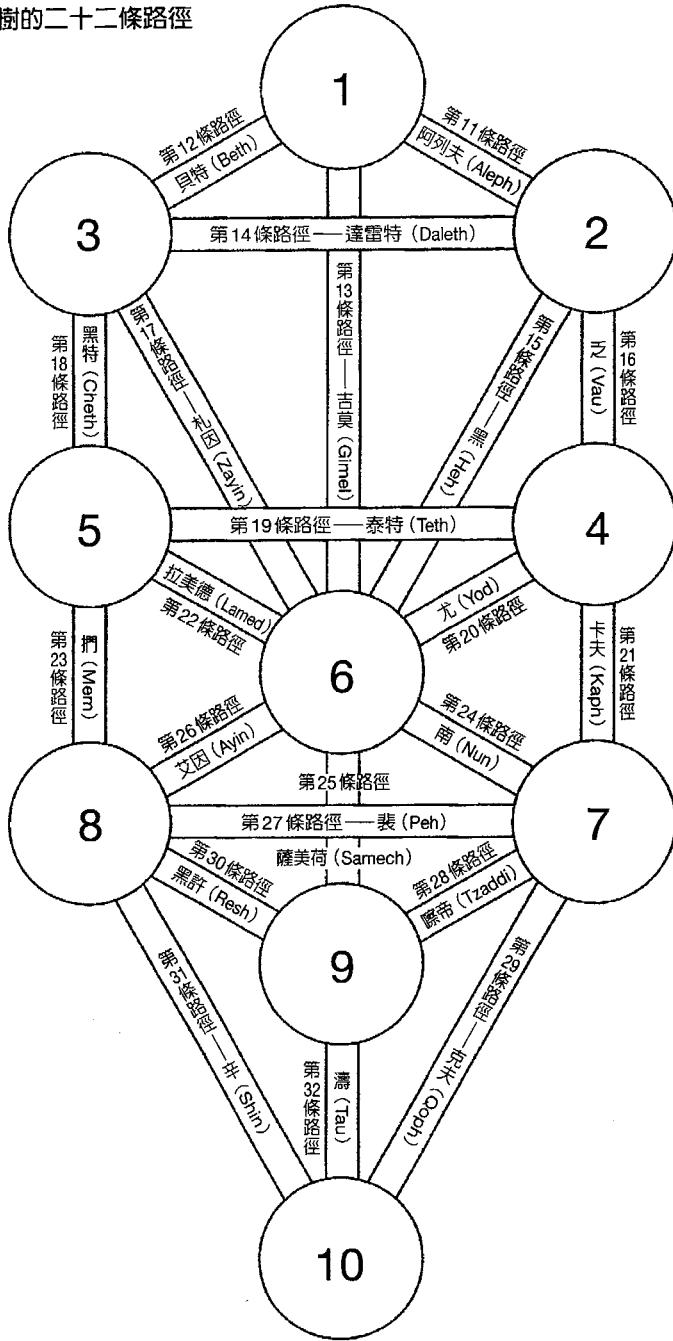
樹的二十二條路徑

1

第 12 條路徑
貝特 (Beth)

第 11 條路徑
阿列夫 (Aleph)

3

第 14 條路徑——達雷特 (Daleth)

2

第 18 條路徑
黑特 (Cheth)

第 17 條路徑——札因 (Zayin)

第 13 條路徑——吉莫 (Gimel)

第 15 條路徑——黑 (Heh)

沃 (Vau)
第 16 條路徑

5

第 19 條路徑——泰特 (Teth)

4

拉美德 (Lamed)
第 22 條路徑

尤 (Yod)
第 20 條路徑

第 23 條路徑
捫 (Mem)

6

卡夫 (Kaph)
第 21 條路徑

第 26 條路徑
艾因 (Ayin)

第 24 條路徑
南 (Nun)

第 25 條路徑

8

第 27 條路徑——裴 (Peh)

7

薩美荷 (Samech)

第 30 條路徑
黑許 (Resh)

第 28 條路徑
察帝 (Tzaddi)

9

第 31 條路徑——辛 (Shin)

第 32 條路徑
濤 (Tau)

第 29 條路徑——克夫 (Qoph)

10